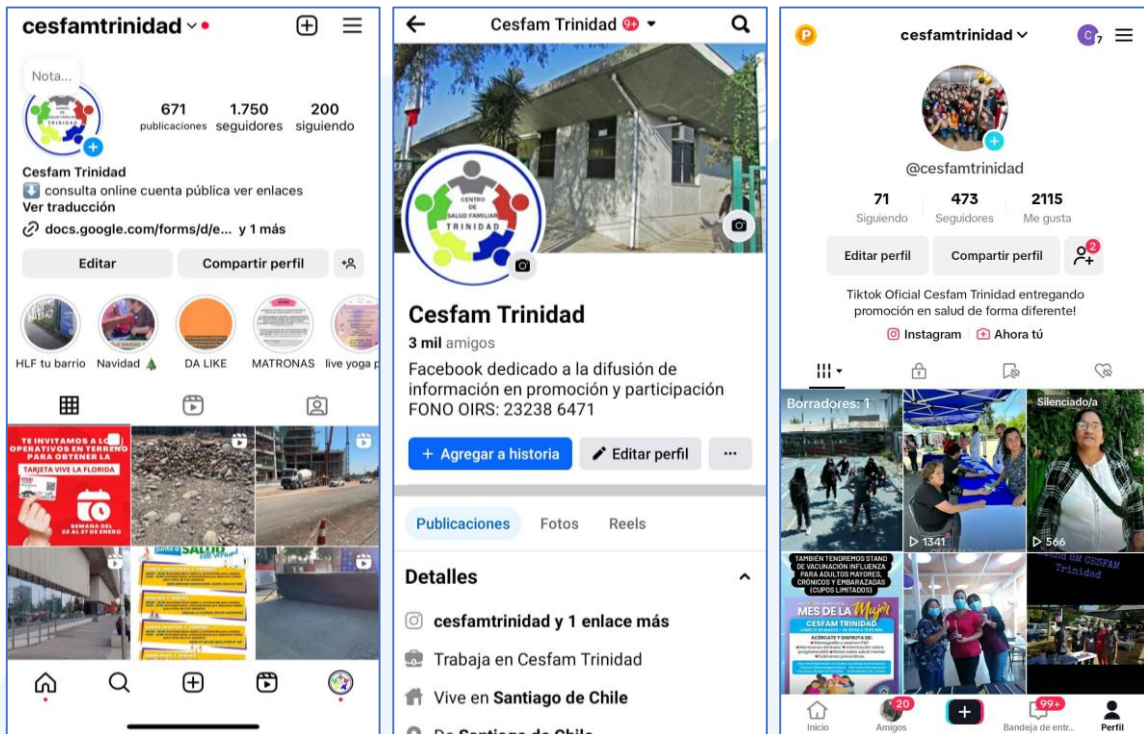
cesfamtrinidad

Nota...

671 publicaciones
1.750 seguidores
200 siguiendo

Cesfam Trinidad
⬇️ consulta online cuenta pública ver enlaces
Ver traducción
docs.google.com/forms/d/e... y 1 más

Editar
Compartir perfil

HLF tu barrio
Navidad 🎄
DA LIKE
MATRONAS
live yoga p

TE INVITAMOS A LOS OPERATIVOS EN TERRENO PARA OBTENER LA TARJETA VIVE LA FLORIDA
SEMANA DEL 22 AL 27 DE ENERO

Cesfam Trinidad 9+

CENTRO DE SALUD FAMILIAR TRINIDAD

Cesfam Trinidad
3 mil amigos
Facebook dedicado a la difusión de información en promoción y participación FONO OIRS: 23238 6471

+ Agregar a historia
Editar perfil
···

Publicaciones
Fotos
Reels

Detalles
cesfamtrinidad y 1 enlace más
Trabaja en Cesfam Trinidad
Vive en Santiago de Chile
De Santiago de Chile

cesfamtrinidad
7

@cesfamtrinidad

71 Siguiendo
473 Seguidores
2115 Me gusta

Editar perfil
Compartir perfil
2

Tiktok Oficial Cesfam Trinidad entregando promoción en salud de forma diferente!
Instagram
Ahora tú

Borradores: 1
Silenciado/a
▷ 1341
▷ 566

TAMBIÉN TENDREMOS STAND DE VACUNACIÓN INFLUENZA PARA ADULTOS MAYORES, CRÓNICOS Y EMBARAZADAS (CUPOS LIMITADOS)
MES DE LA Mujer
CESFAM TRINIDAD
ACÉRCATE Y DISFRUTA DE:

Cesfam Trinidad

Inicio
20
Amigos
+
99+
Bandeja de entr...
Perfil